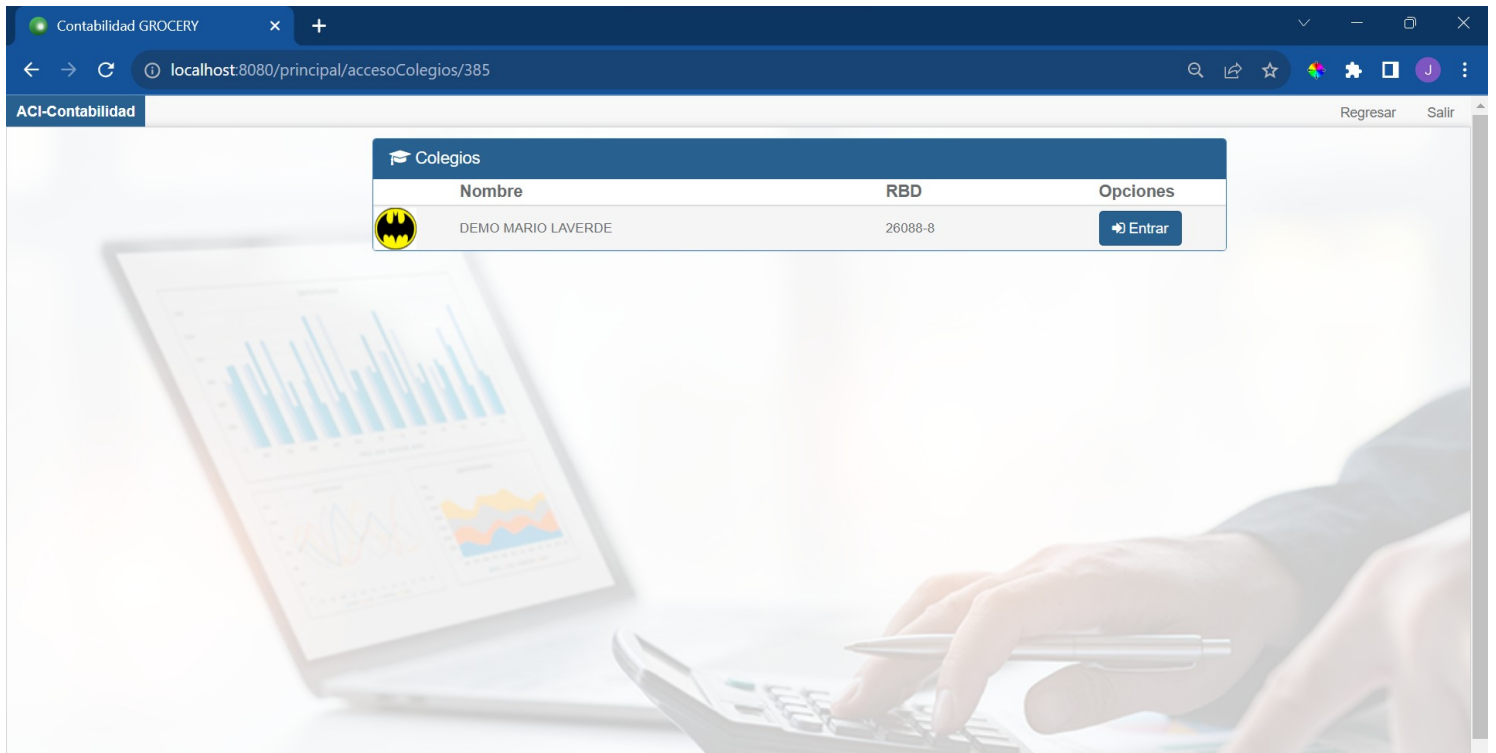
Contabilidad GROCERY

localhost:8080/principal/accesoColegios/385

J

ACI-Contabilidad

Regresar Salir

Colegios

| | Nombre | RBD | Opciones |
|---|---|---|---|
| | DEMO MARIO LAVERDE | 26088-8 | Entrar |